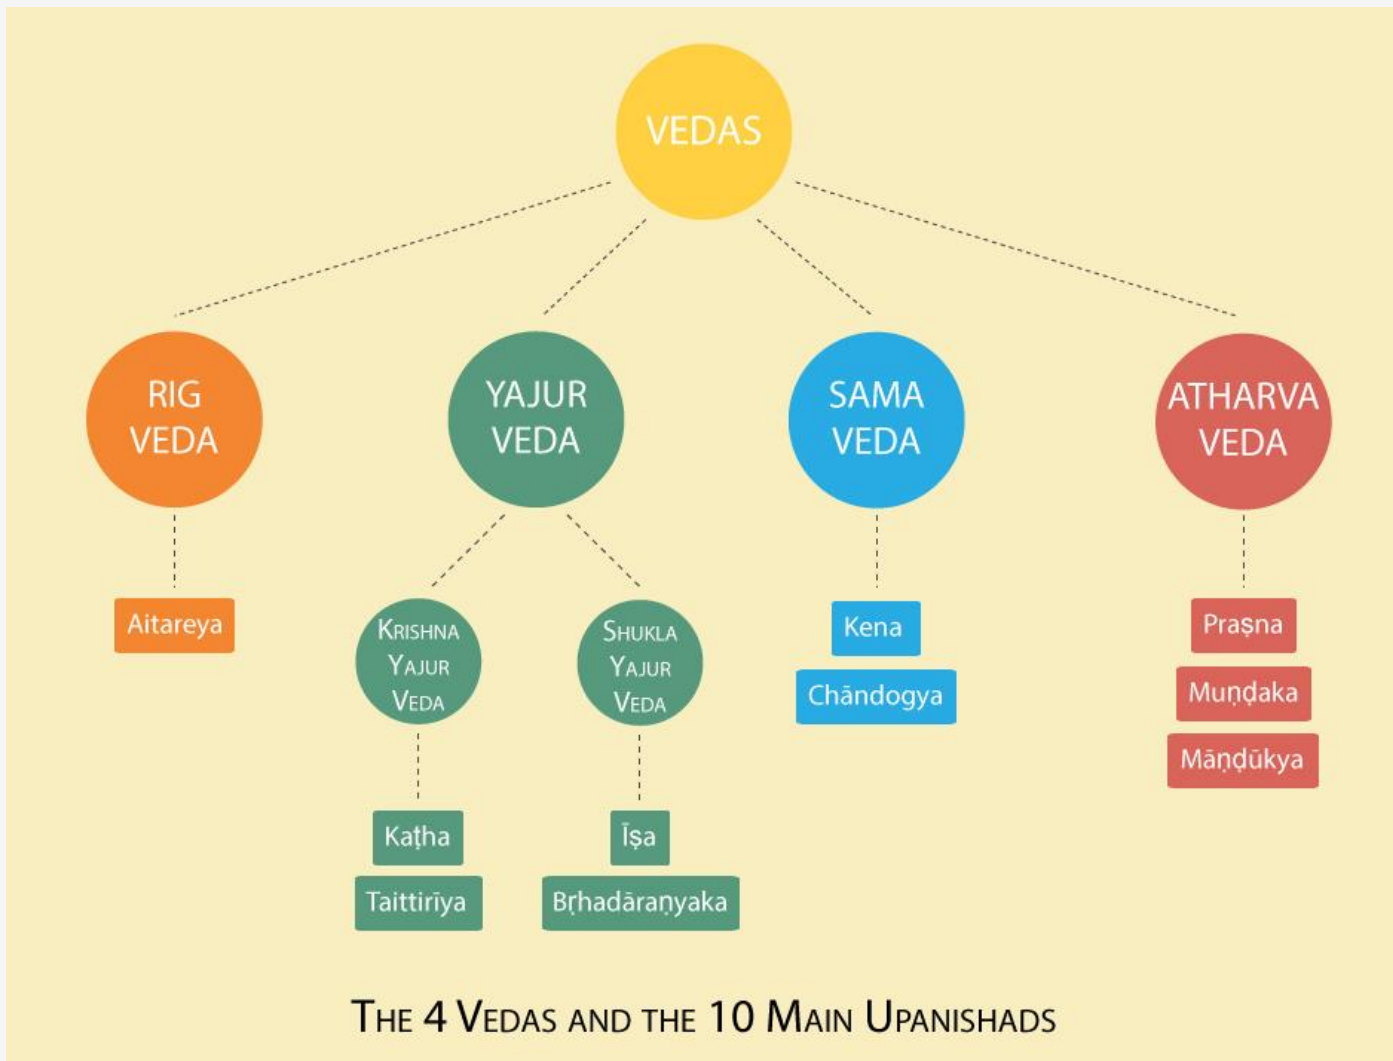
VEDAS

RIG VEDA

YAJUR VEDA

SAMA VEDA

ATHARVA VEDA

Aitareya

KRISHNA YAJUR VEDA

SHUKLA YAJUR VEDA

Kena

Chāndogya

Praṣna

Muṇḍaka

Māṇḍūkya

Kaṭha

Taittirīya

Īṣa

Bṛhadāraṇyaka

THE 4 VEDAS AND THE 10 MAIN UPANISHADS